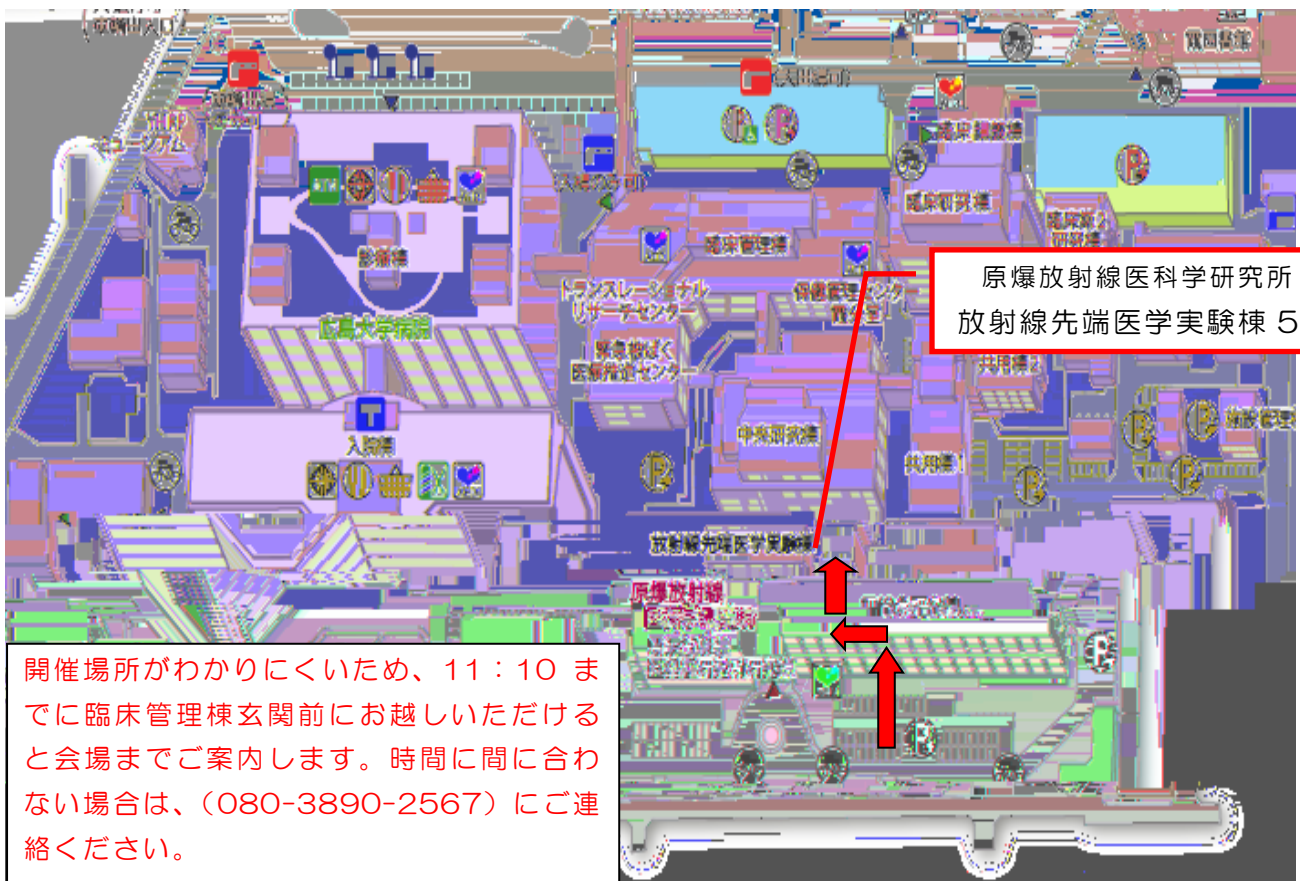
原爆放射線医科学研究所
放射線先端医学実験棟 5

開催場所がわかりにくいため、11：10 までに臨床管理棟玄関前にお越しいただけると会場までご案内します。時間に間に合わない場合は、（080-3890-2567）にご連絡ください。

広島大学病院
診療棟
入院棟
トランスレーショナルリサーチセンター
緊急被ばく医療推進センター
臨床管理棟
保健管理センター
中央研究棟
共用棟1
共用棟2
臨床研究棟
臨床研究棟
霞門
放射線先端医学実験棟
原爆放射線
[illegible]